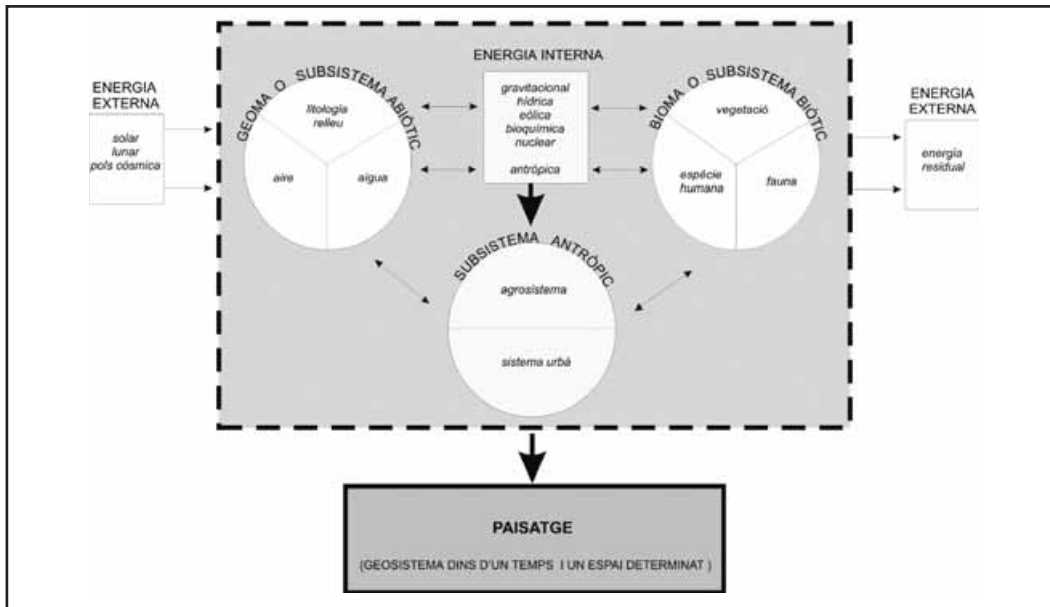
ENERGIA EXTERNA

solar
lunar
pols còsmica

GEOMA O SUBSISTEMA ABIÒTIC

litologia
relleu

aire

aigua

ENERGIA INTERNA

gravitacional
hídrica
eòlica
bioquímica
nuclear

antròpica

BIOMA O SUBSISTEMA BIÒTIC

vegetació

espècie humana

fauna

ENERGIA EXTERNA

energia residual

SUBSISTEMA ANTRÒPIC

agrosistema

sistema urbà

PAISATGE

(GEOSISTEMA DINS D'UN TEMPS I UN ESPAI DETERMINAT )